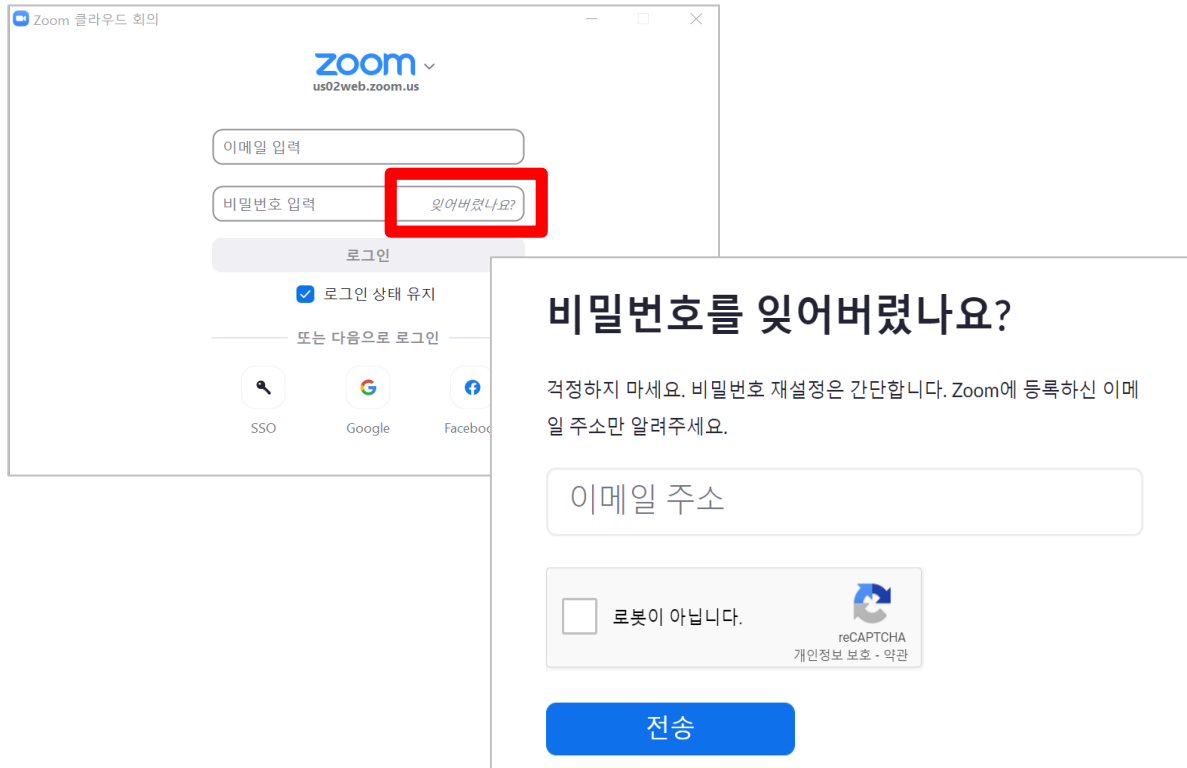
Zoom 클라우드 회의

zoom
us02web.zoom.us

이메일 입력

비밀번호 입력 잊어버렸나요?

로그인

로그인 상태 유지

또는 다음으로 로그인

SSO
Google
Faceboo

비밀번호를 잊어버렸나요?

걱정하지 마세요. 비밀번호 재설정은 간단합니다. Zoom에 등록하신 이메일 주소만 알려주세요.

이메일 주소

로봇이 아닙니다.
reCAPTCHA
개인정보 보호 - 약관

전송